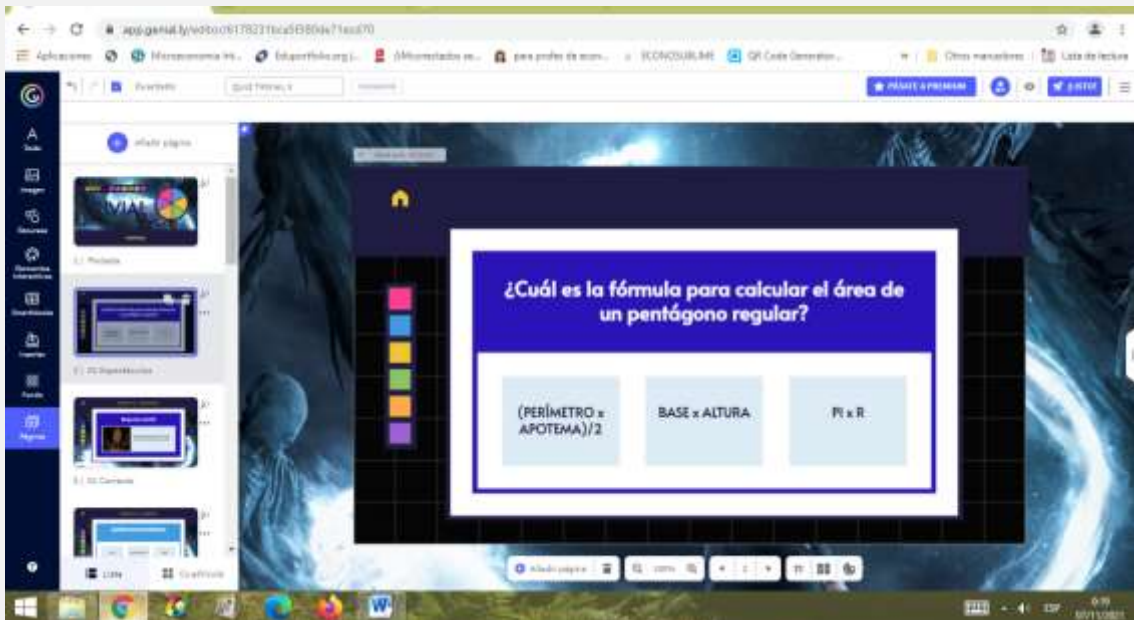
app.genial.ly/editor/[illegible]

Aplicaciones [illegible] Microeconomía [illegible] Eduportfolio.org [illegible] para profes de econ... ECONOSUBLIME QR Code Generator... Otros marcadores Lista de lectura

PÁSATE A PREMIUM LISTO

Texto Imagen Recursos Elementos interactivos Smartblocks Insertar Fondo Páginas

Añadir página

1 | Portada

2 | 01 Esperando

3 | 02 Correcto

Lista Cuadrícula

¿Cuál es la fórmula para calcular el área de un pentágono regular?

(PERÍMETRO x APOTEMA)/2

BASE x ALTURA

PI x R

Añadir página

ESP